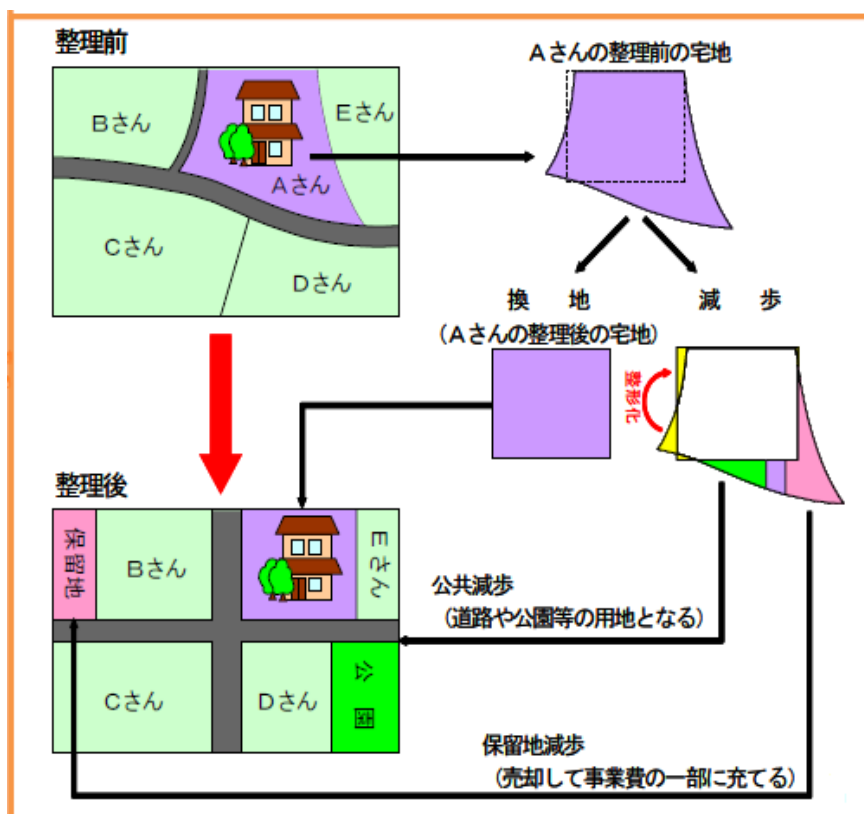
整理前

Bさん

Eさん

Aさん

Cさん

Dさん

Aさんの整理前の宅地

換　地

減　歩

（Aさんの整理後の宅地）

整形化

整理後

保留地

Bさん

Eさん

Cさん

Dさん

公園

公共減歩
（道路や公園等の用地となる）

保留地減歩
（売却して事業費の一部に充てる）